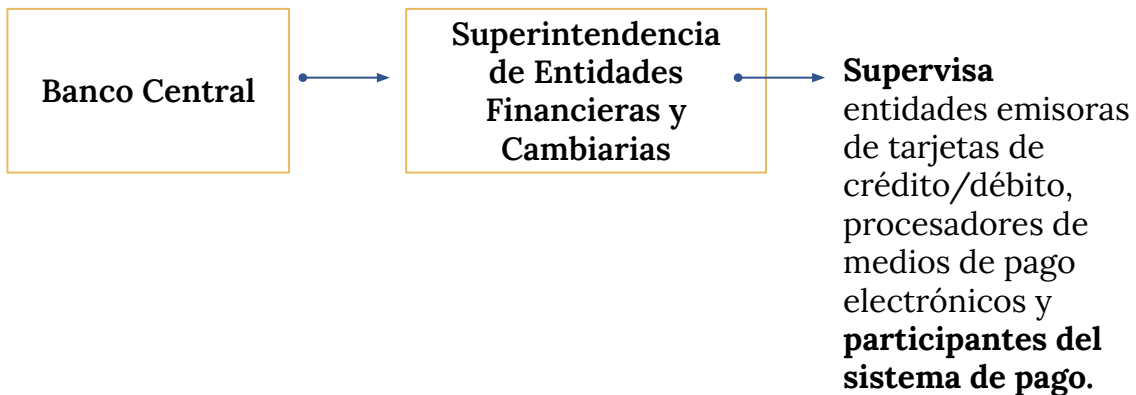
Banco Central

Superintendencia de Entidades Financieras y Cambiarias

Supervisa entidades emisoras de tarjetas de crédito/débito, procesadores de medios de pago electrónicos y participantes del sistema de pago.